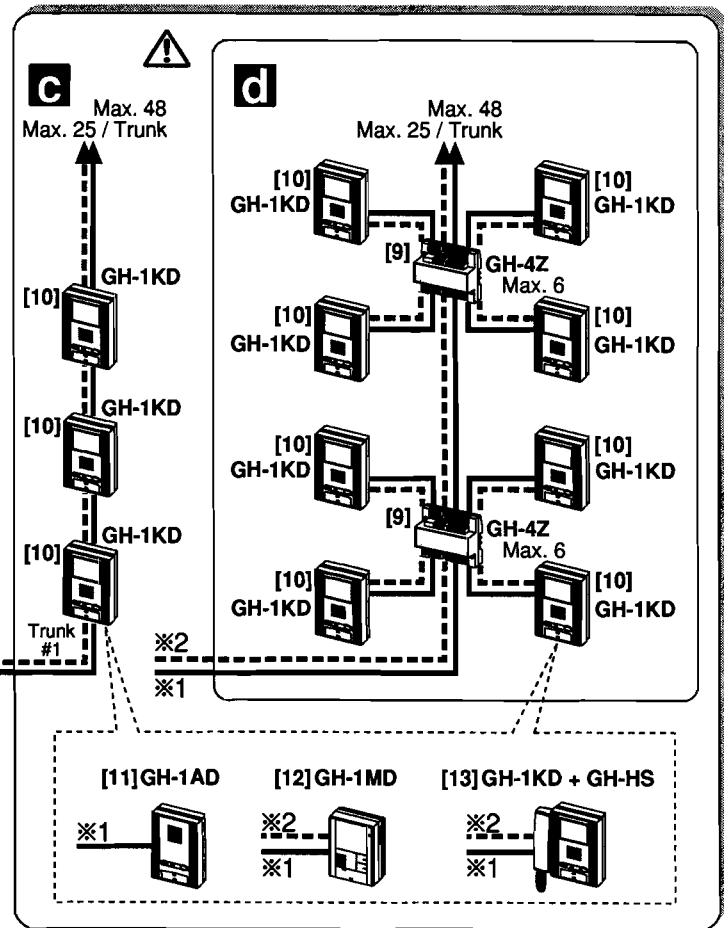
c

Max. 48
Max. 25 / Trunk

GH-1KD
[10]

[10] GH-1KD

GH-1KD
[10]

Trunk
#1

d

Max. 48
Max. 25 / Trunk

[10]
GH-1KD

[10]
GH-1KD

[9]
GH-4Z
Max. 6

[10]
GH-1KD

[10]
GH-1KD

[10]
GH-1KD

[10]
GH-1KD

[9]
GH-4Z
Max. 6

[10]
GH-1KD

[10]
GH-1KD

※2
※1

[11] GH-1AD
※1

[12] GH-1MD
※2
※1

[13] GH-1KD + GH-HS
※2
※1